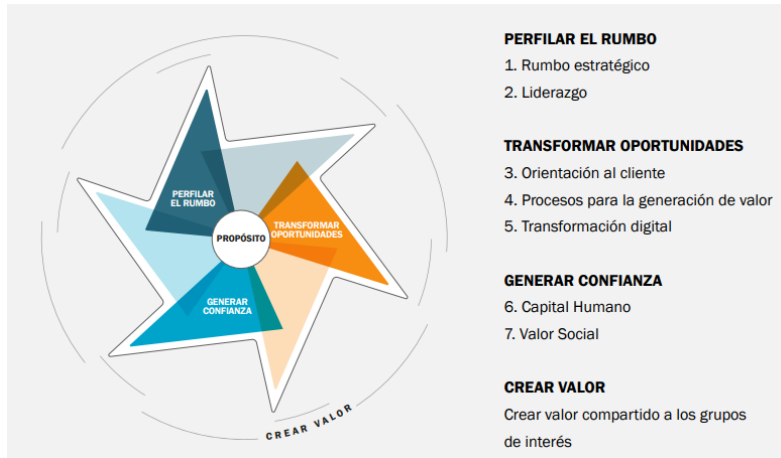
PERFILAR EL RUMBO

PROPÓSITO

TRANSFORMAR OPORTUNIDADES

GENERAR CONFIANZA

CREAR VALOR

PERFILAR EL RUMBO
1. Rumbo estratégico
2. Liderazgo

TRANSFORMAR OPORTUNIDADES
3. Orientación al cliente
4. Procesos para la generación de valor
5. Transformación digital

GENERAR CONFIANZA
6. Capital Humano
7. Valor Social

CREAR VALOR
Crear valor compartido a los grupos de interés